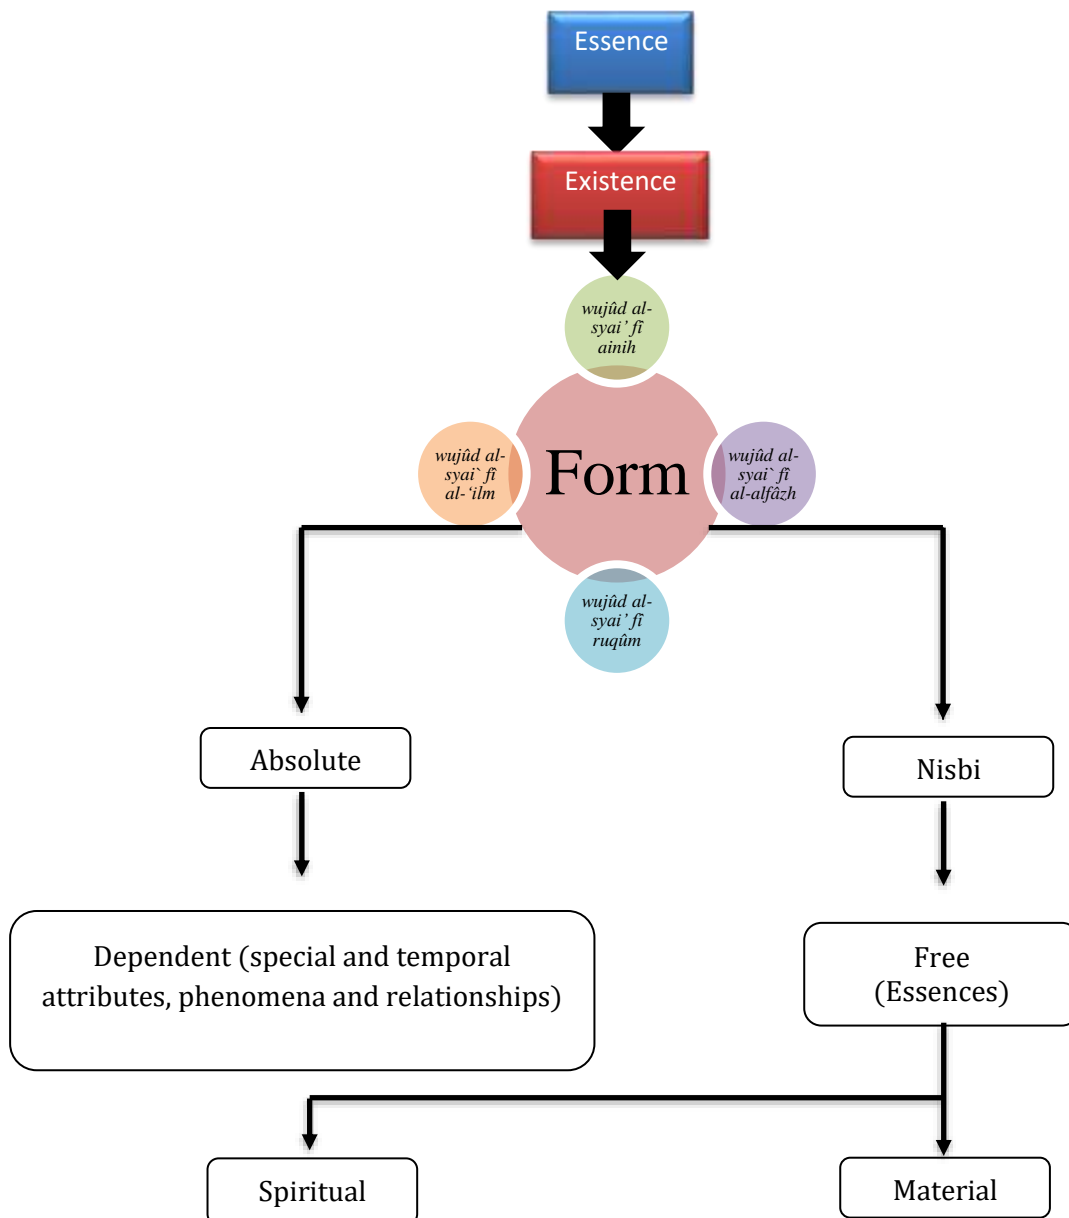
Essence

Existence

wujûd al-syai' fî ainih

wujûd al-syai` fî al-'ilm

Form

wujûd al-syai` fî al-alfâzh

wujûd al-syai' fî ruqûm

Absolute

Nisbi

Dependent (special and temporal attributes, phenomena and relationships)

Free (Essences)

Spiritual

Material